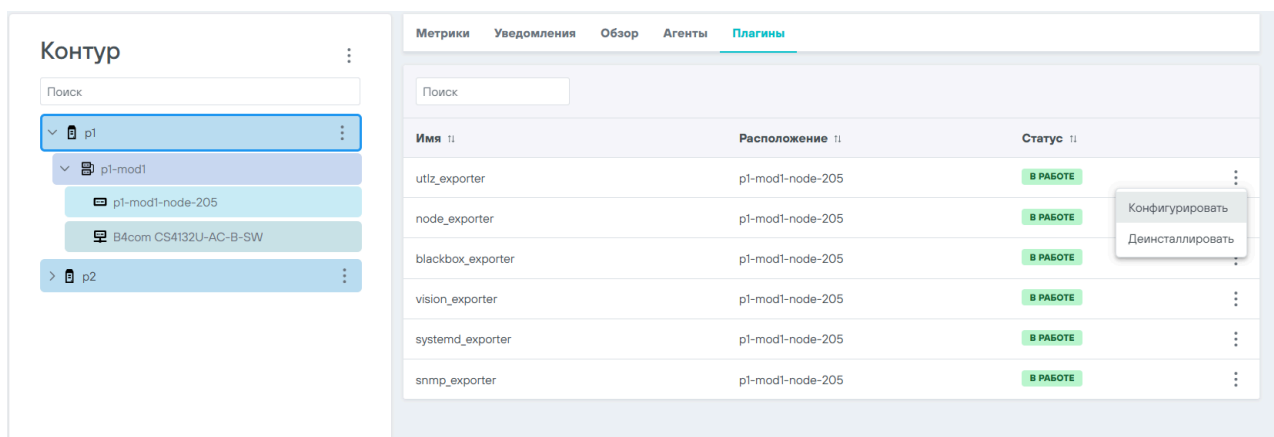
Контур

Поиск

p1

p1-mod1

p1-mod1-node-205

B4com CS4132U-AC-B-SW

p2

Метрики Уведомления Обзор Агенты Плагины

Поиск

| Имя | Расположение | Статус |
|---|---|---|
| utlz_exporter | p1-mod1-node-205 | В РАБОТЕ |
| node_exporter | p1-mod1-node-205 | В РАБОТЕ |
| blackbox_exporter | p1-mod1-node-205 | В РАБОТЕ |
| vision_exporter | p1-mod1-node-205 | В РАБОТЕ |
| systemd_exporter | p1-mod1-node-205 | В РАБОТЕ |
| snmp_exporter | p1-mod1-node-205 | В РАБОТЕ |

Конфигурировать
Деинсталлировать